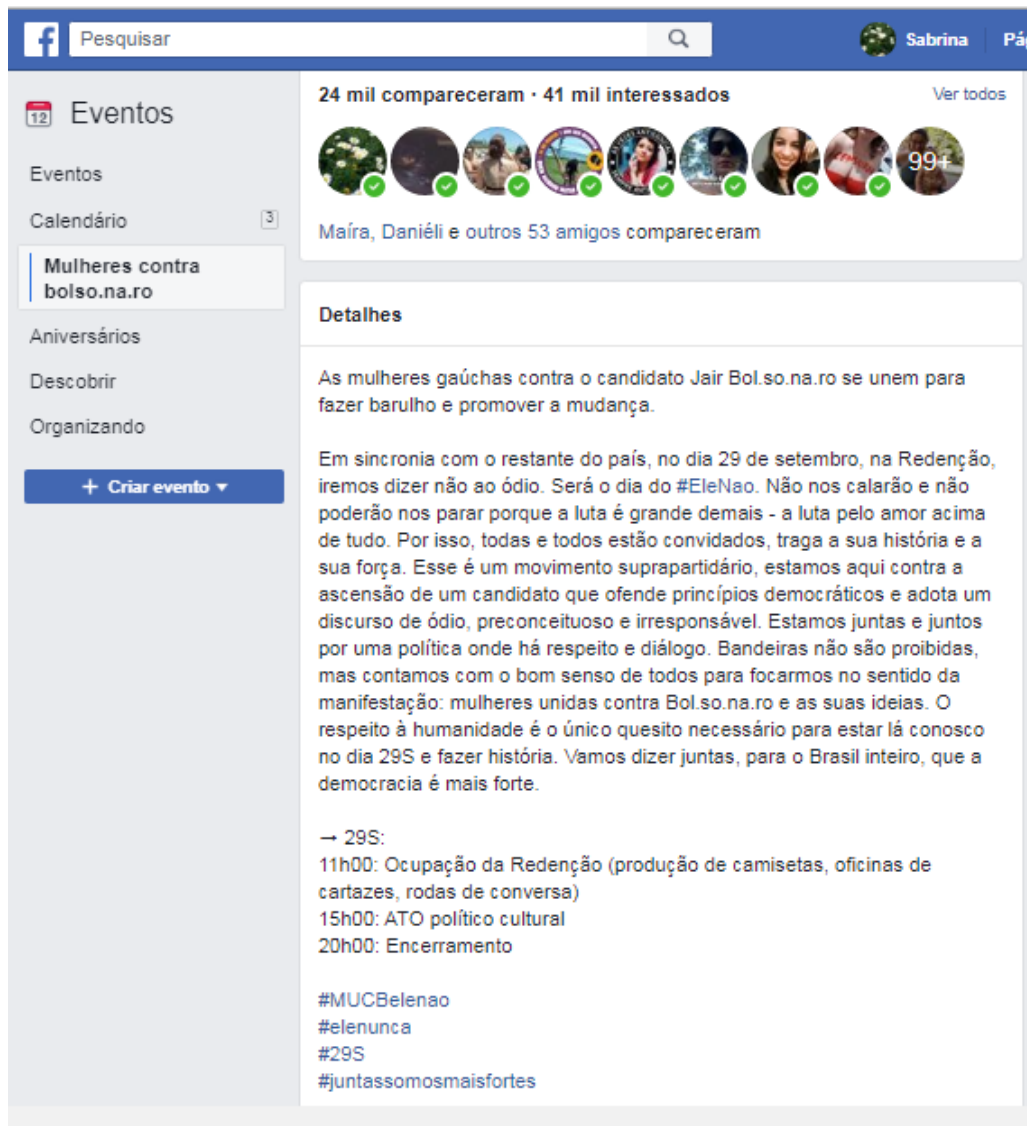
Pesquisar

Sabrina Pá

12 Eventos

Eventos

Calendário 3

Mulheres contra bolso.na.ro

Aniversários

Descobrir

Organizando

+ Criar evento

24 mil compareceram · 41 mil interessados

Ver todos

99+

Maíra, Daniéli e outros 53 amigos compareceram

Detalhes

As mulheres gaúchas contra o candidato Jair Bol.so.na.ro se unem para fazer barulho e promover a mudança.

Em sincronia com o restante do país, no dia 29 de setembro, na Redenção, iremos dizer não ao ódio. Será o dia do #EleNao. Não nos calarão e não poderão nos parar porque a luta é grande demais - a luta pelo amor acima de tudo. Por isso, todas e todos estão convidados, traga a sua história e a sua força. Esse é um movimento suprapartidário, estamos aqui contra a ascensão de um candidato que ofende princípios democráticos e adota um discurso de ódio, preconceituoso e irresponsável. Estamos juntas e juntos por uma política onde há respeito e diálogo. Bandeiras não são proibidas, mas contamos com o bom senso de todos para focarmos no sentido da manifestação: mulheres unidas contra Bol.so.na.ro e as suas ideias. O respeito à humanidade é o único quesito necessário para estar lá conosco no dia 29S e fazer história. Vamos dizer juntas, para o Brasil inteiro, que a democracia é mais forte.

→ 29S:
11h00: Ocupação da Redenção (produção de camisetas, oficinas de cartazes, rodas de conversa)
15h00: ATO político cultural
20h00: Encerramento

#MUCBelenao
#elenunca
#29S
#juntassomosmaisfortes